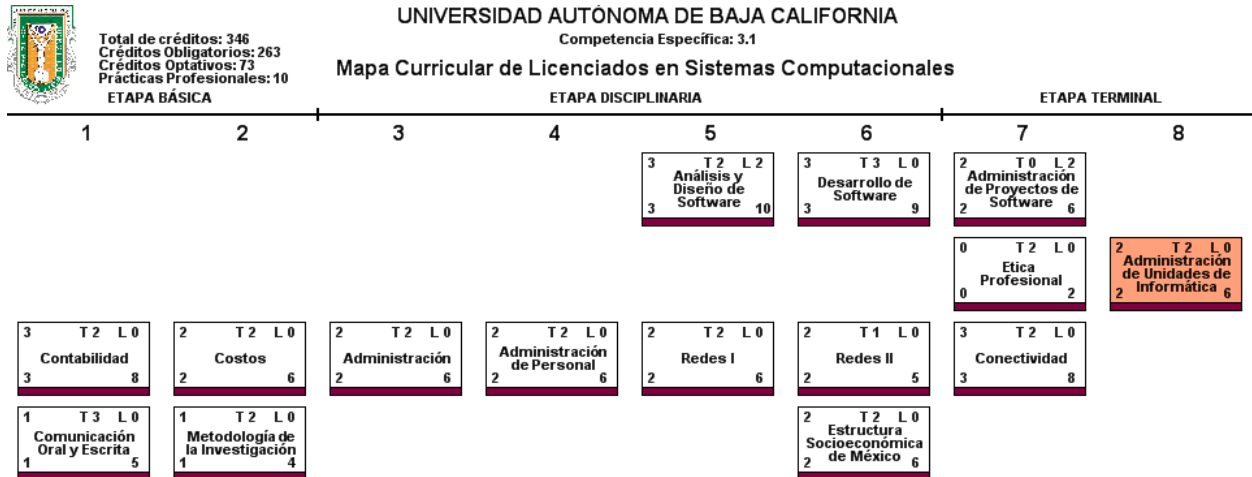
UNIVERSIDAD AUTÓNOMA DE BAJA CALIFORNIA
Competencia Específica: 3.1
Mapa Curricular de Licenciados en Sistemas Computacionales

Total de créditos: 346
Créditos Obligatorios: 263
Créditos Optativos: 73
Prácticas Profesionales: 10

ETAPA BÁSICA
ETAPA DISCIPLINARIA
ETAPA TERMINAL

1 2 3 4 5 6 7 8

3 T 2 L 2 Análisis y Diseño de Software 3 10

3 T 3 L 0 Desarrollo de Software 3 9

2 T 0 L 2 Administración de Proyectos de Software 2 6

0 T 2 L 0 Etica Profesional 0 2

2 T 2 L 0 Administración de Unidades de Informática 2 6

3 T 2 L 0 Contabilidad 3 8

2 T 2 L 0 Costos 2 6

2 T 2 L 0 Administración 2 6

2 T 2 L 0 Administración de Personal 2 6

2 T 2 L 0 Redes I 2 6

2 T 1 L 0 Redes II 2 5

3 T 2 L 0 Conectividad 3 8

1 T 3 L 0 Comunicación Oral y Escrita 1 5

1 T 2 L 0 Metodología de la Investigación 1 4

2 T 2 L 0 Estructura Socioeconómica de México 2 6